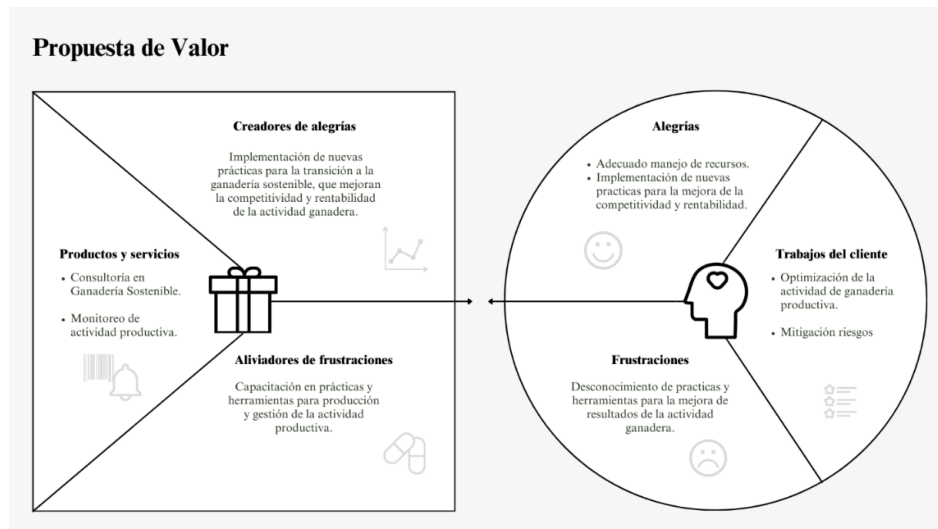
Propuesta de Valor

Creadores de alegrías

Implementación de nuevas prácticas para la transición a la ganadería sostenible, que mejoran la competitividad y rentabilidad de la actividad ganadera.

Productos y servicios

- Consultoría en Ganadería Sostenible.
- Monitoreo de actividad productiva.

Aliviadores de frustraciones

Capacitación en prácticas y herramientas para producción y gestión de la actividad productiva.

Alegrías

- Adecuado manejo de recursos.
- Implementación de nuevas practicas para la mejora de la competitividad y rentabilidad.

Trabajos del cliente

- Optimización de la actividad de ganadería productiva.
- Mitigación riesgos

Frustraciones

Desconocimiento de practicas y herramientas para la mejora de resultados de la actividad ganadera.